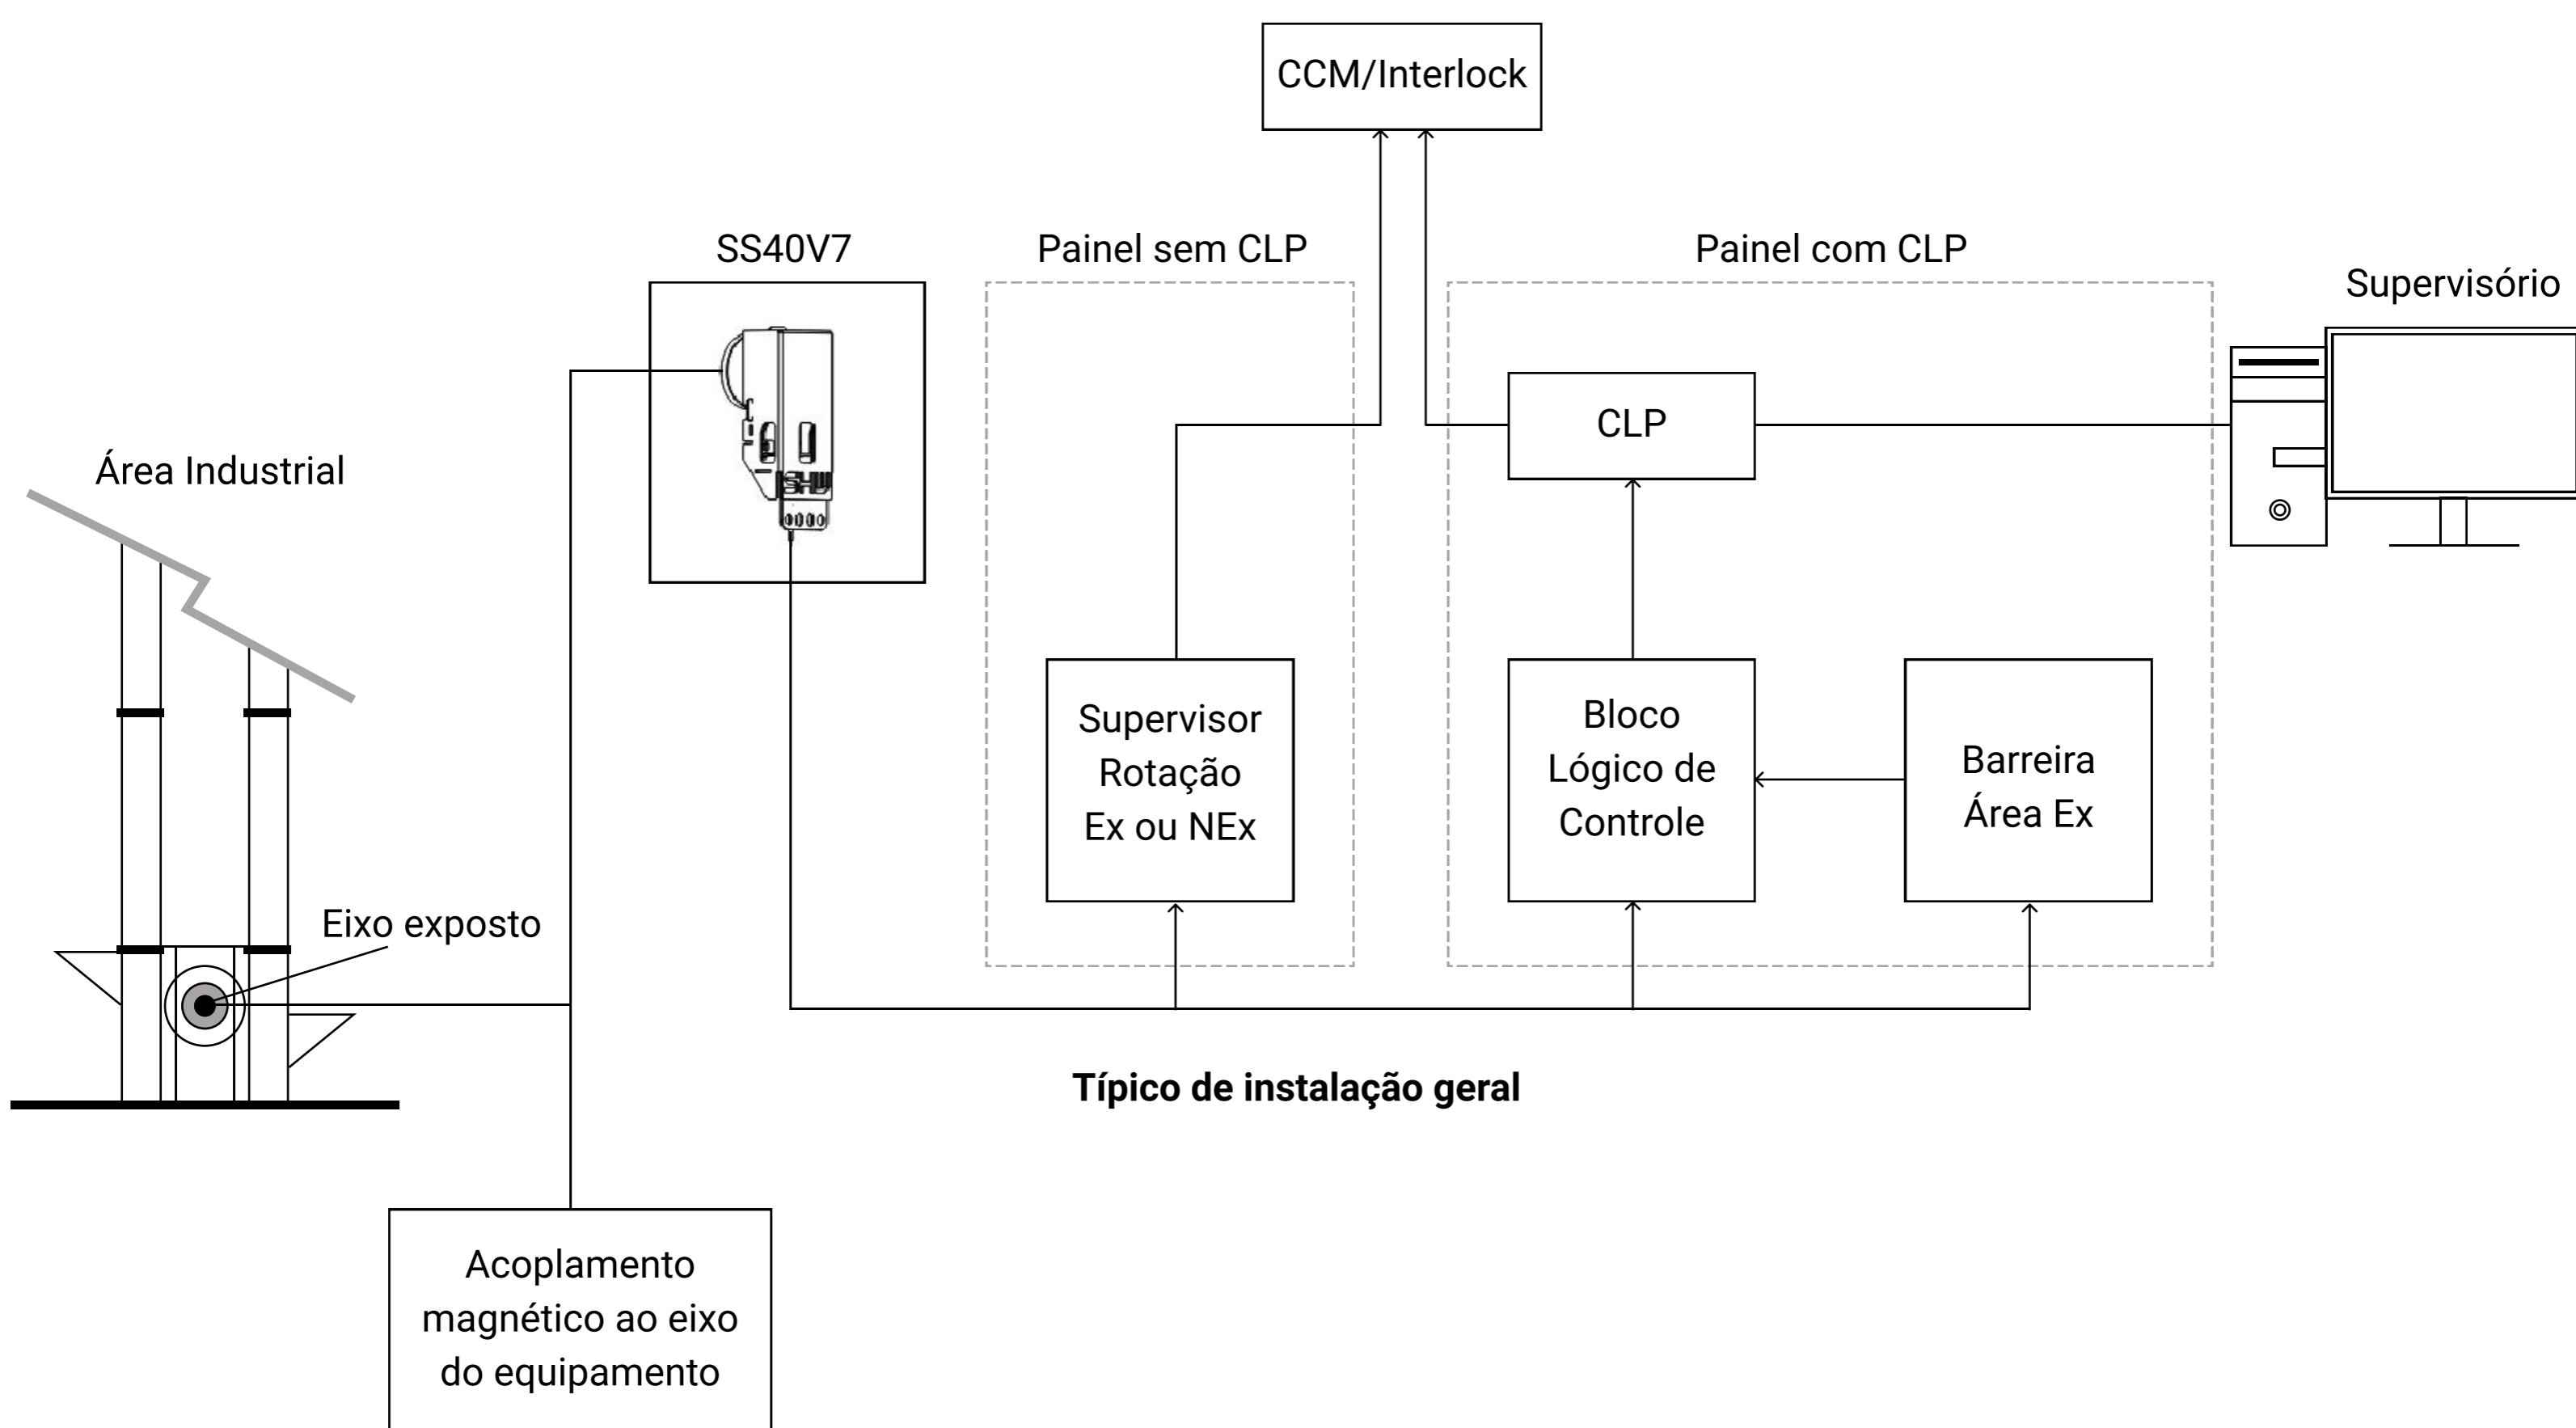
CCM/Interlock

SS40V7

Painel sem CLP

Painel com CLP

Supervisório

Área Industrial

CLP

Supervisor Rotação Ex ou NEx

Bloco Lógico de Controle

Barreira Área Ex

Eixo exposto

Típico de instalação geral

Acoplamento magnético ao eixo do equipamento